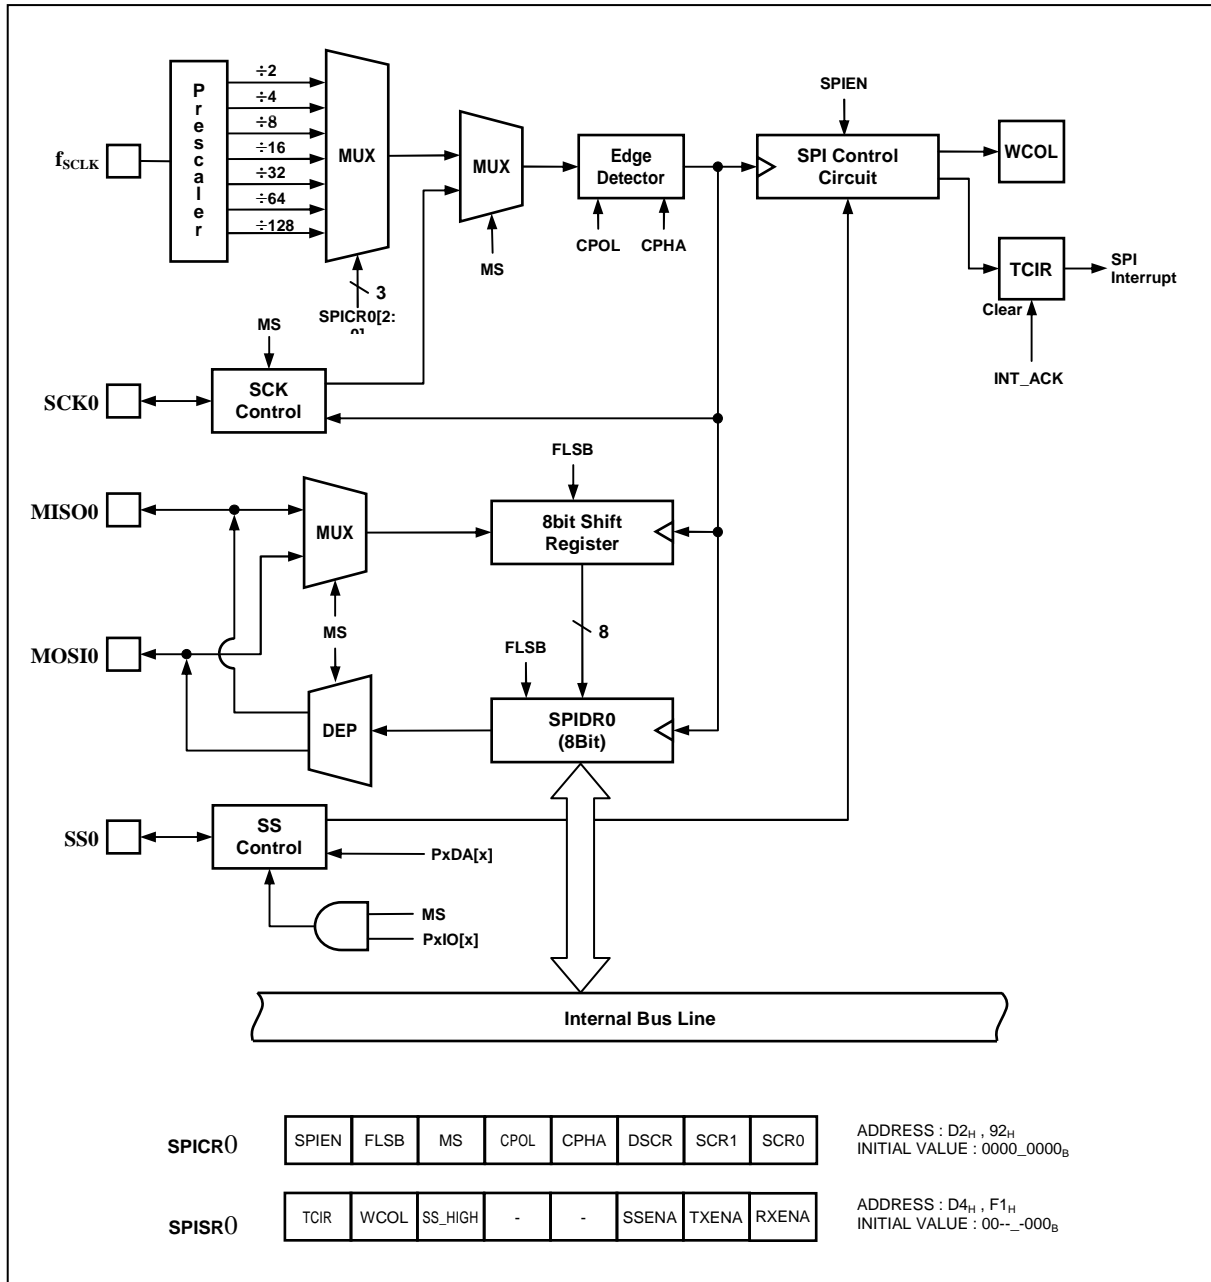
$f_{SCLK}$

Prescaler

÷2
÷4
÷8
÷16
÷32
÷64
÷128

MUX

3
SPICR0[2:0]

MUX

MS

Edge Detector

CPOL CPHA

SPIEN

SPI Control Circuit

WCOL

TCIR

SPI Interrupt

Clear

INT_ACK

MS

SCK0

SCK Control

FLSB

MISO0

MUX

8bit Shift Register

8

MS

MOSI0

FLSB

DEP

SPIDR0 (8Bit)

SS0

SS Control

PxDA[x]

MS

PxIO[x]

Internal Bus Line

| SPICR0 | SPIEN | FLSB | MS | CPOL | CPHA | DSCR | SCR1 | SCR0 |
|---|---|---|---|---|---|---|---|---|

ADDRESS : $D2_H$ , $92_H$
INITIAL VALUE : $0000\_0000_B$

| SPISR0 | TCIR | WCOL | SS_HIGH | - | - | SSENA | TXENA | RXENA |
|---|---|---|---|---|---|---|---|---|

ADDRESS : $D4_H$ , $F1_H$
INITIAL VALUE : $00\text{--}\_\text{-}000_B$